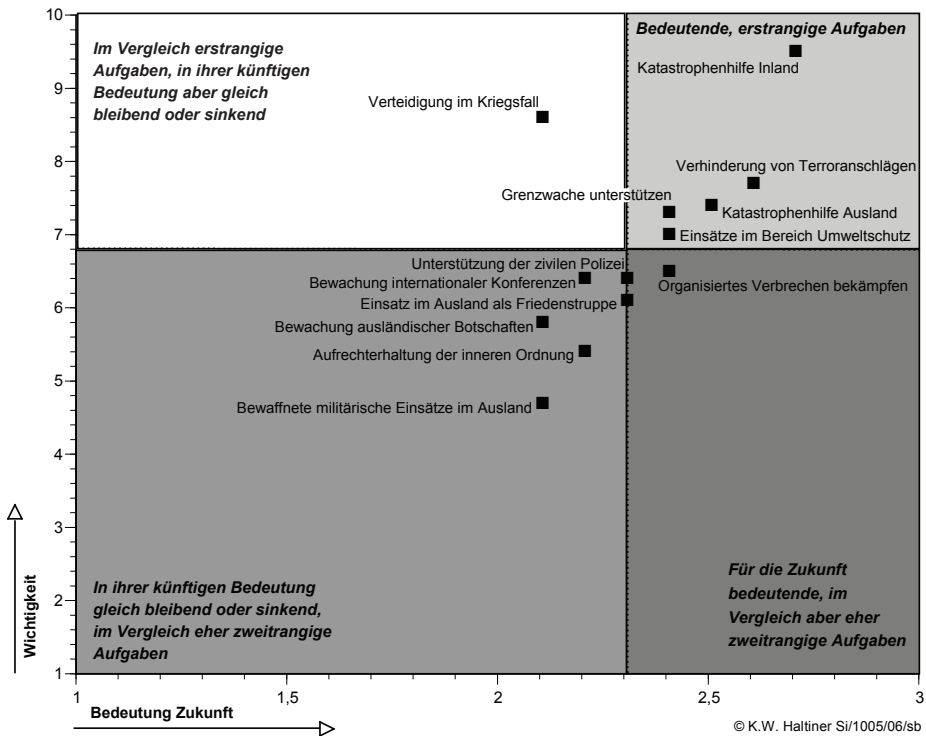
Im Vergleich erstrangige Aufgaben, in ihrer künftigen Bedeutung aber gleich bleibend oder sinkend

Bedeutende, erstrangige Aufgaben

Katastrophenhilfe Inland

Verteidigung im Kriegsfall

Verhinderung von Terroranschlägen

Grenzwache unterstützen

Katastrophenhilfe Ausland

Einsätze im Bereich Umweltschutz

Unterstützung der zivilen Polizei

Bewachung internationaler Konferenzen

Organisiertes Verbrechen bekämpfen

Einsatz im Ausland als Friedenstruppe

Bewachung ausländischer Botschaften

Aufrechterhaltung der inneren Ordnung

Bewaffnete militärische Einsätze im Ausland

In ihrer künftigen Bedeutung gleich bleibend oder sinkend, im Vergleich eher zweitrangige Aufgaben

Für die Zukunft bedeutende, im Vergleich aber eher zweitrangige Aufgaben

10
9
8
7
6
5
4
3
2
1

Wichtigkeit

1
1,5
2
2,5
3

Bedeutung Zukunft

© K.W. Haltiner Si/1005/06/sb